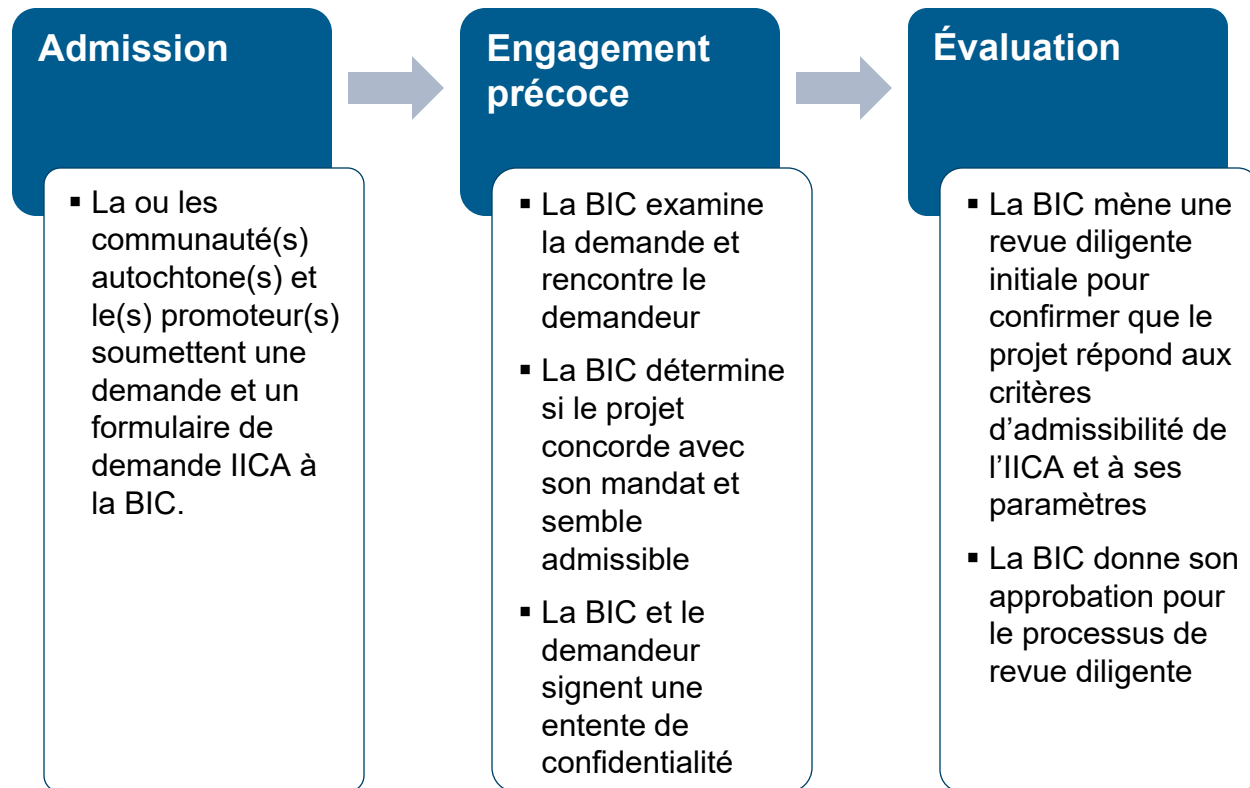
Admission

- La ou les communauté(s) autochtone(s) et le(s) promoteur(s) soumettent une demande et un formulaire de demande IICA à la BIC.

Engagement précoce

- La BIC examine la demande et rencontre le demandeur
- La BIC détermine si le projet concorde avec son mandat et semble admissible
- La BIC et le demandeur signent une entente de confidentialité

Évaluation

- La BIC mène une revue diligente initiale pour confirmer que le projet répond aux critères d'admissibilité de l'IICA et à ses paramètres
- La BIC donne son approbation pour le processus de revue diligente